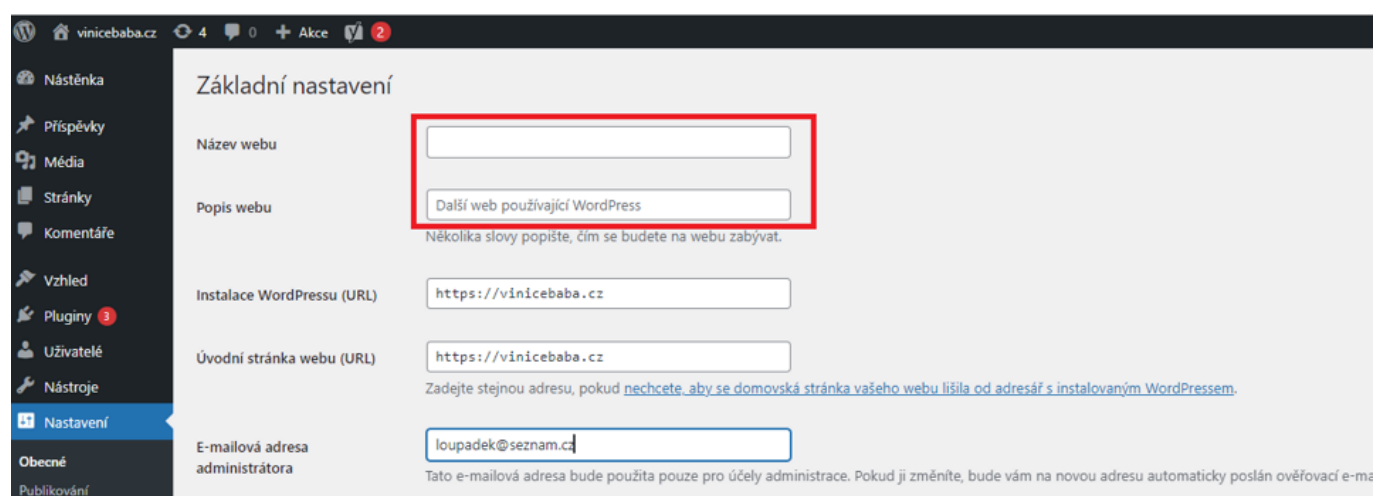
vinicebaba.cz 4 0 Akce 2

Nástěnka
Příspěvky
Média
Stránky
Komentáře
Vzhled
Pluginy 3
Uživatelé
Nástroje
Nastavení
Obecné
Publikování

Základní nastavení

Název webu

Popis webu
Další web používající WordPress
Několika slovy popište, čím se budete na webu zabývat.

Instalace WordPressu (URL)
https://vinicebaba.cz

Úvodní stránka webu (URL)
https://vinicebaba.cz
Zadejte stejnou adresu, pokud nechcete, aby se domovská stránka vašeho webu lišila od adresář s instalovaným WordPressem.

E-mailová adresa administrátora
loupadek@seznam.cz
Tato e-mailová adresa bude použita pouze pro účely administrace. Pokud ji změníte, bude vám na novou adresu automaticky poslán ověřovací e-ma